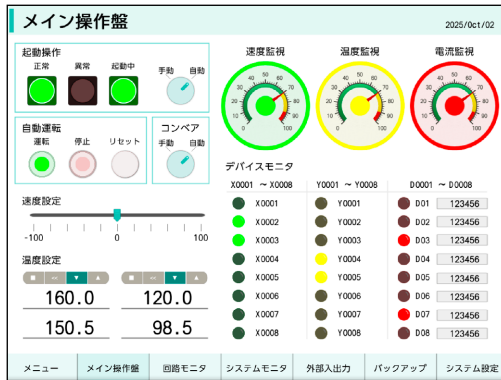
メイン操作盤

2025/Oct/02

起動操作
正常 異常 起動中
手動 自動

自動運転
運転 停止 リセット

コンベア
手動 自動

速度設定
-100 0 100

温度設定
160.0 120.0
150.5 98.5

速度監視
温度監視
電流監視
0 100
0 100
0 100

デバイスモニタ

| X0001 ～ X0008 | Y0001 ～ Y0008 | D0001 ～ D0008 | |
|---|---|---|---|
| X0001 | Y0001 | D01 | 123456 |
| X0002 | Y0002 | D02 | 123456 |
| X0003 | Y0003 | D03 | 123456 |
| X0004 | Y0004 | D04 | 123456 |
| X0005 | Y0005 | D05 | 123456 |
| X0006 | Y0006 | D06 | 123456 |
| X0007 | Y0007 | D07 | 123456 |
| X0008 | Y0008 | D08 | 123456 |

メニュー | メイン操作盤 | 回路モニタ | システムモニタ | 外部入出力 | バックアップ | システム設定